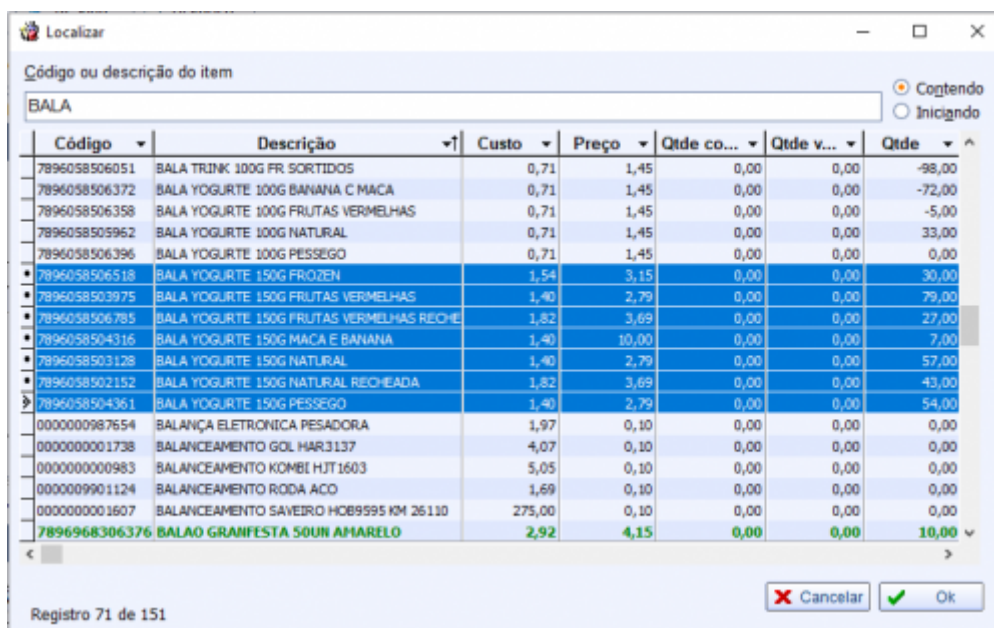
Localizar

Código ou descrição do item

BALA

Contendo
Iniciando

| Código | Descrição | Custo | Preço | Qtde co... | Qtde v... | Qtde |
|---|---|---|---|---|---|---|
| 7896058506051 | BALA TRINK 100G FR SORTIDOS | 0,71 | 1,45 | 0,00 | 0,00 | -98,00 |
| 7896058506372 | BALA YOGURTE 100G BANANA C MACA | 0,71 | 1,45 | 0,00 | 0,00 | -72,00 |
| 7896058506358 | BALA YOGURTE 100G FRUTAS VERMELHAS | 0,71 | 1,45 | 0,00 | 0,00 | -5,00 |
| 7896058505962 | BALA YOGURTE 100G NATURAL | 0,71 | 1,45 | 0,00 | 0,00 | 33,00 |
| 7896058506396 | BALA YOGURTE 100G PESSEGO | 0,71 | 1,45 | 0,00 | 0,00 | 0,00 |
| 7896058506518 | BALA YOGURTE 150G FROZEN | 1,54 | 3,15 | 0,00 | 0,00 | 30,00 |
| 7896058503975 | BALA YOGURTE 150G FRUTAS VERMELHAS | 1,40 | 2,79 | 0,00 | 0,00 | 79,00 |
| 7896058506785 | BALA YOGURTE 150G FRUTAS VERMELHAS RECHE | 1,82 | 3,69 | 0,00 | 0,00 | 27,00 |
| 7896058504316 | BALA YOGURTE 150G MACA E BANANA | 1,40 | 10,00 | 0,00 | 0,00 | 7,00 |
| 7896058503128 | BALA YOGURTE 150G NATURAL | 1,40 | 2,79 | 0,00 | 0,00 | 57,00 |
| 7896058502152 | BALA YOGURTE 150G NATURAL RECHEADA | 1,82 | 3,69 | 0,00 | 0,00 | 43,00 |
| 7896058504361 | BALA YOGURTE 150G PESSEGO | 1,40 | 2,79 | 0,00 | 0,00 | 54,00 |
| 0000000987654 | BALANÇA ELETRONICA PESADORA | 1,97 | 0,10 | 0,00 | 0,00 | 0,00 |
| 0000000001738 | BALANCEAMENTO GOL HAR3137 | 4,07 | 0,10 | 0,00 | 0,00 | 0,00 |
| 0000000000983 | BALANCEAMENTO KOMBI HJT1603 | 5,05 | 0,10 | 0,00 | 0,00 | 0,00 |
| 0000009901124 | BALANCEAMENTO RODA ACO | 1,69 | 0,10 | 0,00 | 0,00 | 0,00 |
| 0000000001607 | BALANCEAMENTO SAVEIRO HOB9595 KM 26110 | 275,00 | 0,10 | 0,00 | 0,00 | 0,00 |
| 7896968306376 | BALAO GRANFESTA 50UN AMARELO | 2,92 | 4,15 | 0,00 | 0,00 | 10,00 |

Registro 71 de 151

Cancelar
Ok